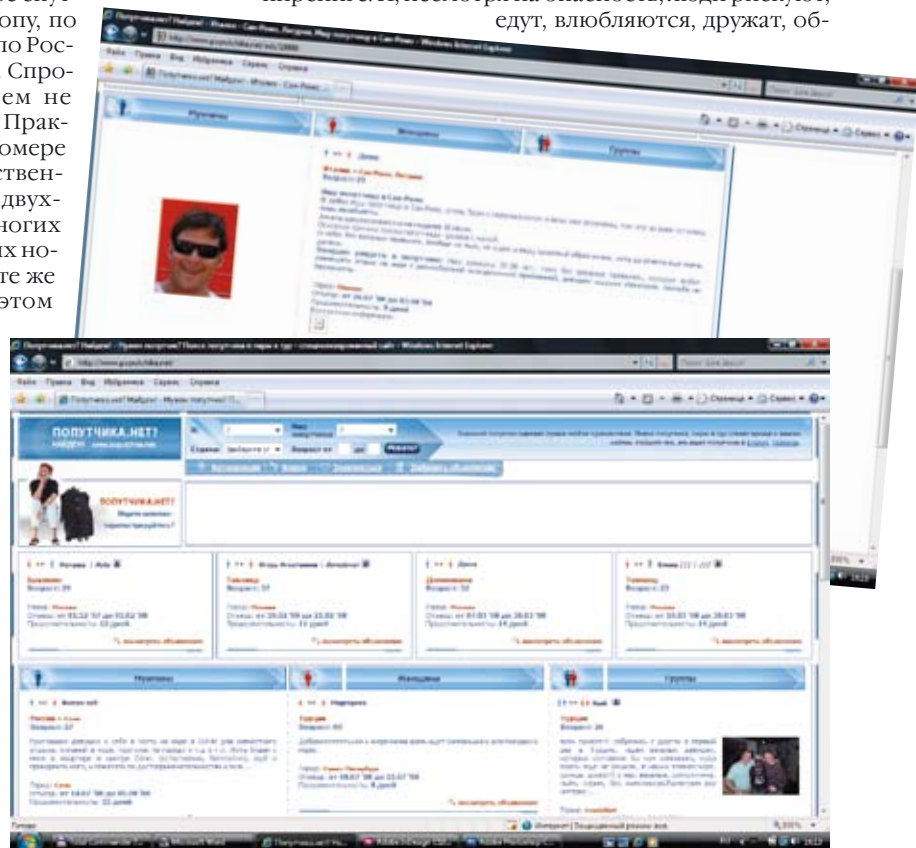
опу, по
по Рос-
Спро-
ем не
Прак-
омере
ствен-
двух-
ногих
их но-
те же
этом

едут, влюбляются, дружат, об-

Попутчика.нет? Найдено! - Мужчины - Сан-Ремо, Лигурия - Windows Internet Explorer

Мужчины
Женщины
Группы

Денис
Италия » Сан-Ремо, Лигурия
Возраст: 25

Город: Москва

ПОПУТЧИКА.НЕТ?
НАЙДЕНО!

ПОПУТЧИКА.НЕТ?

Страна
Возраст от
до
Найти!

Мужчины
Женщины
Группы

Москва
Турция
Возраст: 27
Возраст: 37
Возраст: 32
Возраст: 23
Возраст: 60
Возраст: 26

Город: Москва
Город: Санкт-Петербург

посмотреть объявление

Готово
Интернет | Защищенный режим: вкл.
100%